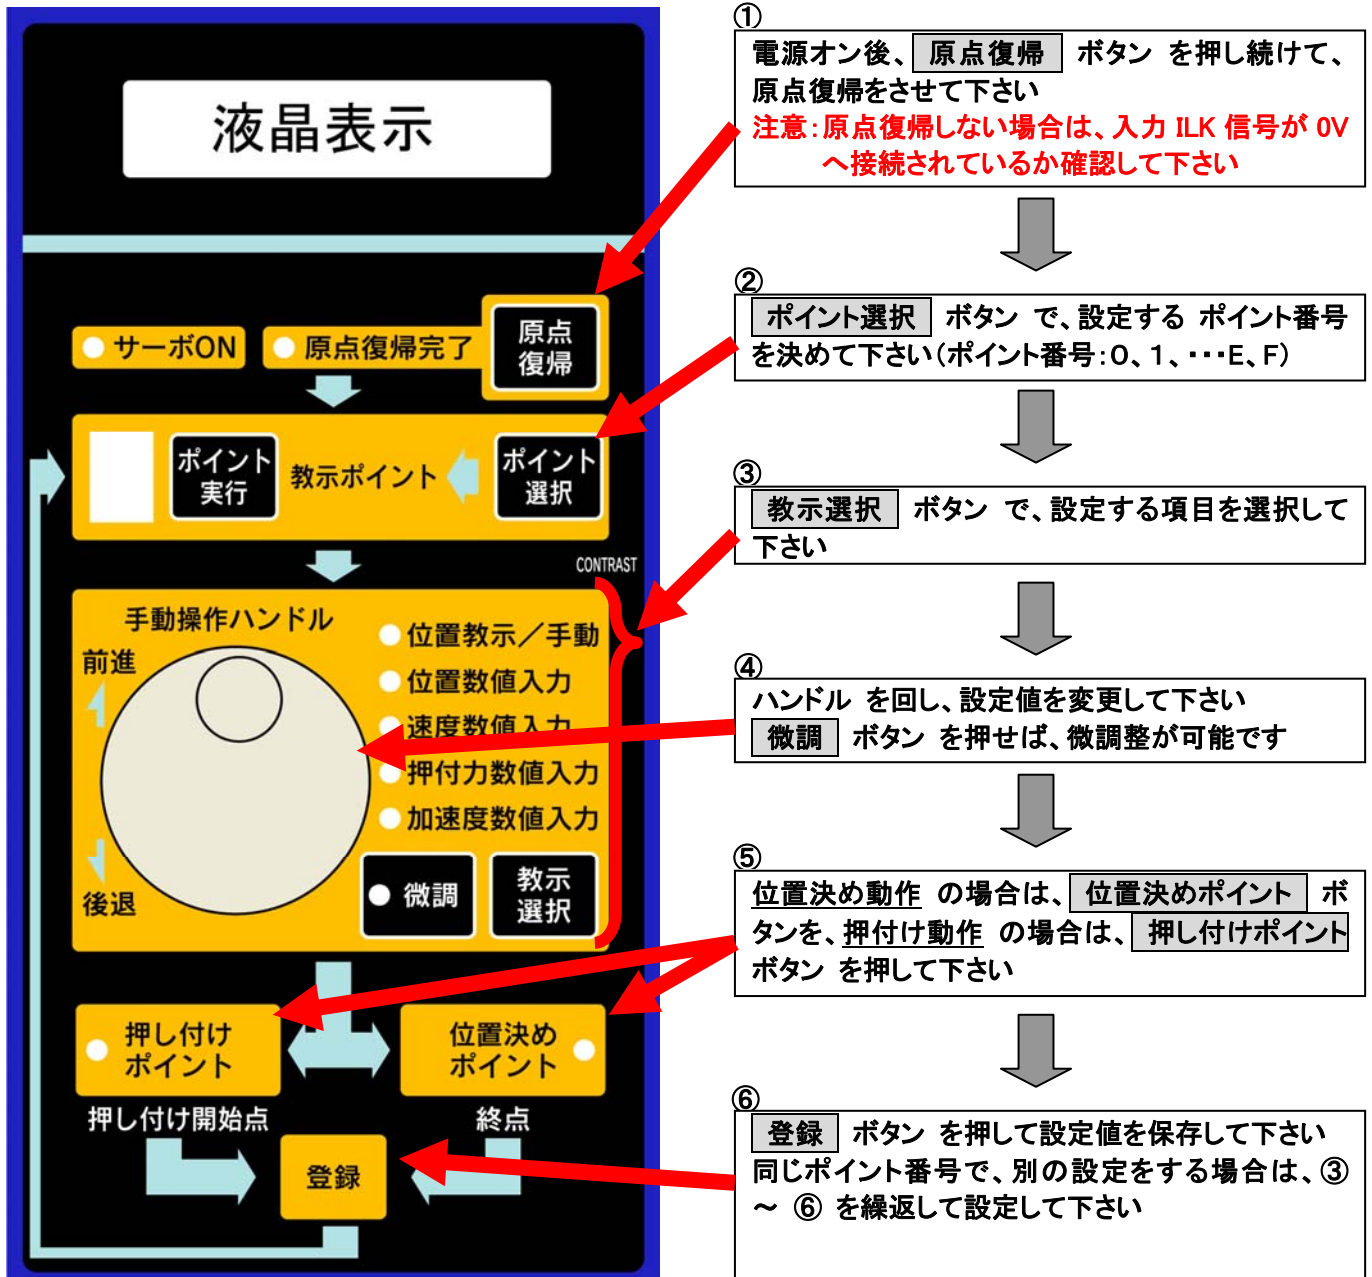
液晶表示

サーボON

原点復帰完了

原点復帰

ポイント実行

教示ポイント

ポイント選択

CONTRAST

手動操作ハンドル

前進

後退

位置教示／手動

位置数値入力

速度数値入力

押付力数値入力

加速度数値入力

微調

教示選択

押し付けポイント

位置決めポイント

押し付け開始点

終点

登録

①
電源オン後、原点復帰 ボタン を押し続けて、原点復帰をさせて下さい
注意：原点復帰しない場合は、入力 ILK 信号が 0V へ接続されているか確認して下さい

②
ポイント選択 ボタン で、設定する ポイント番号を決めて下さい（ポイント番号：0、1、･･･E、F）

③
教示選択 ボタン で、設定する項目を選択して下さい

④
ハンドル を回し、設定値を変更して下さい
微調 ボタン を押せば、微調整が可能です

⑤
位置決め動作 の場合は、位置決めポイント ボタンを、押付け動作 の場合は、押し付けポイント ボタン を押して下さい

⑥
登録 ボタン を押して設定値を保存して下さい
同じポイント番号で、別の設定をする場合は、③ ～ ⑥ を繰返して設定して下さい